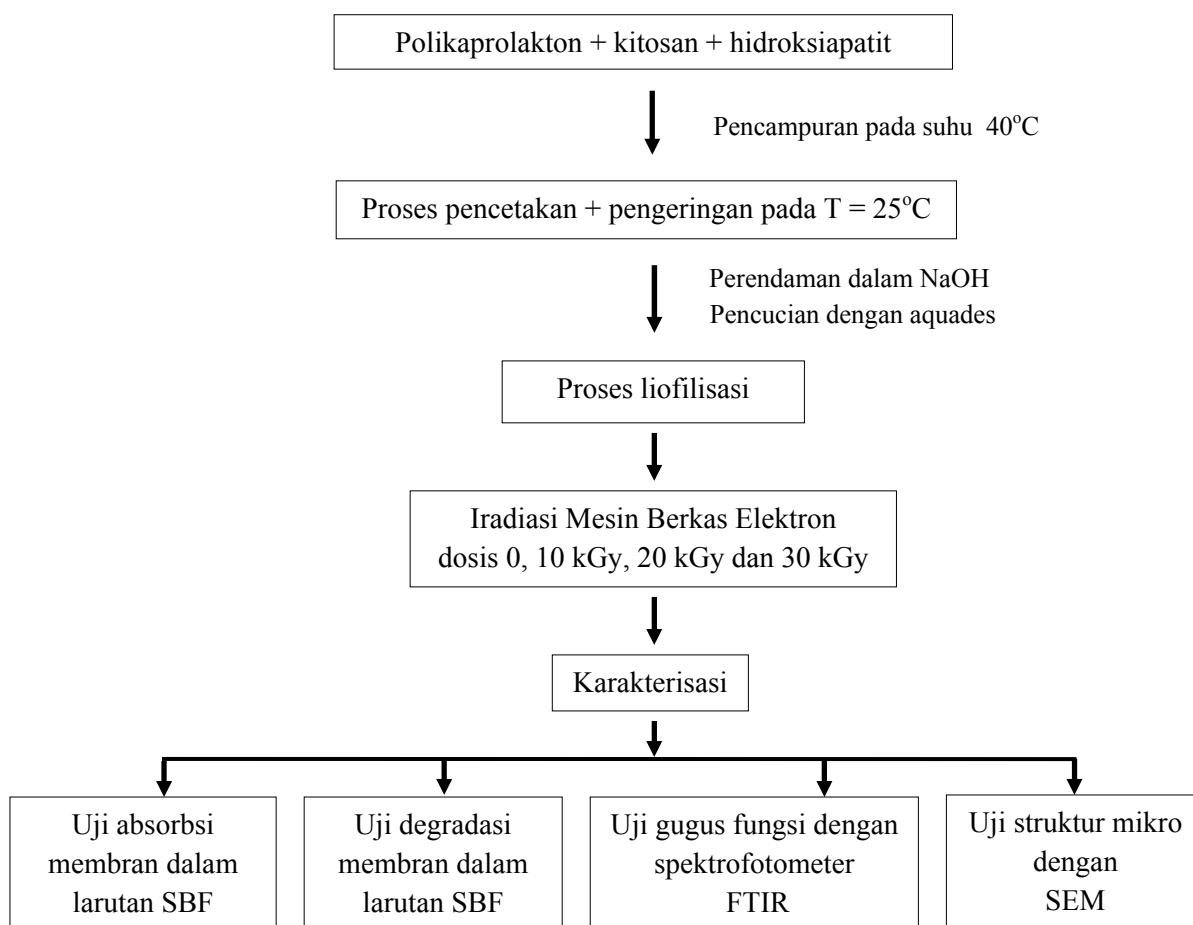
Polikaprolakton + kitosan + hidroksiapatit

Pencampuran pada suhu $40^oC$

Proses pencetakan + pengeringan pada $T = 25^oC$

Perendaman dalam NaOH
Pencucian dengan aquades

Proses liofilisasi

Iradiasi Mesin Berkas Elektron dosis 0, 10 kGy, 20 kGy dan 30 kGy

Karakterisasi

Uji absorbsi membran dalam larutan SBF

Uji degradasi membran dalam larutan SBF

Uji gugus fungsi dengan spektrofotometer FTIR

Uji struktur mikro dengan SEM